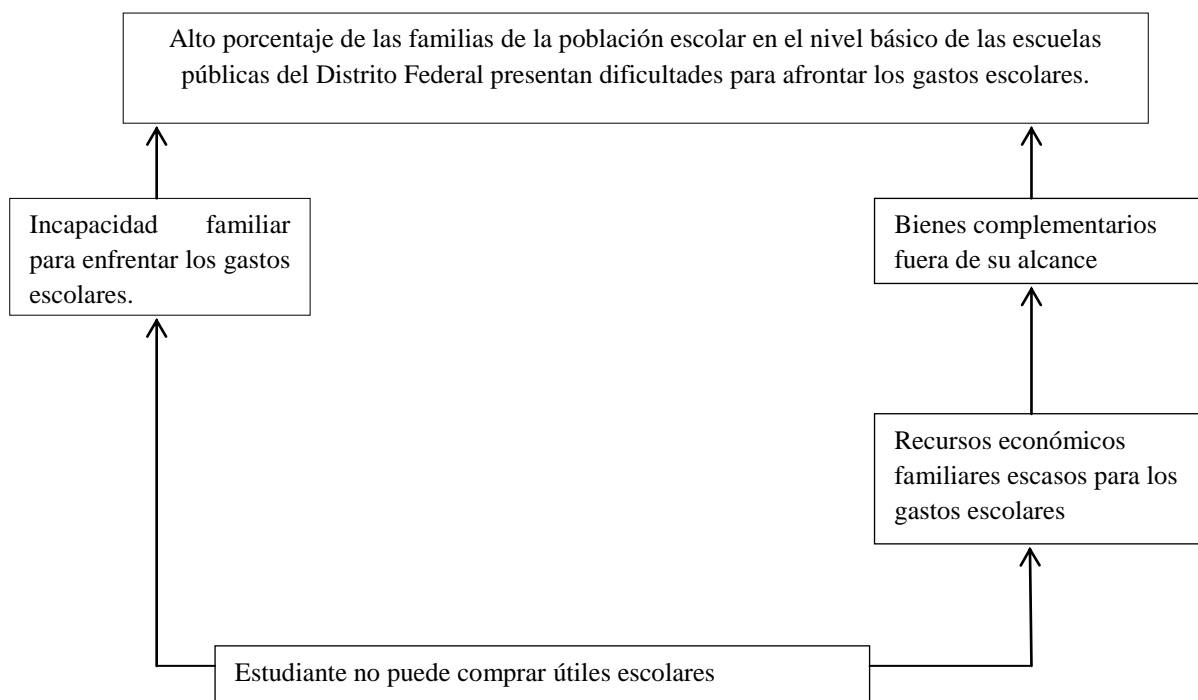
Alto porcentaje de las familias de la población escolar en el nivel básico de las escuelas públicas del Distrito Federal presentan dificultades para afrontar los gastos escolares.

Incapacidad familiar para enfrentar los gastos escolares.

Bienes complementarios fuera de su alcance

Recursos económicos familiares escasos para los gastos escolares

Estudiante no puede comprar útiles escolares